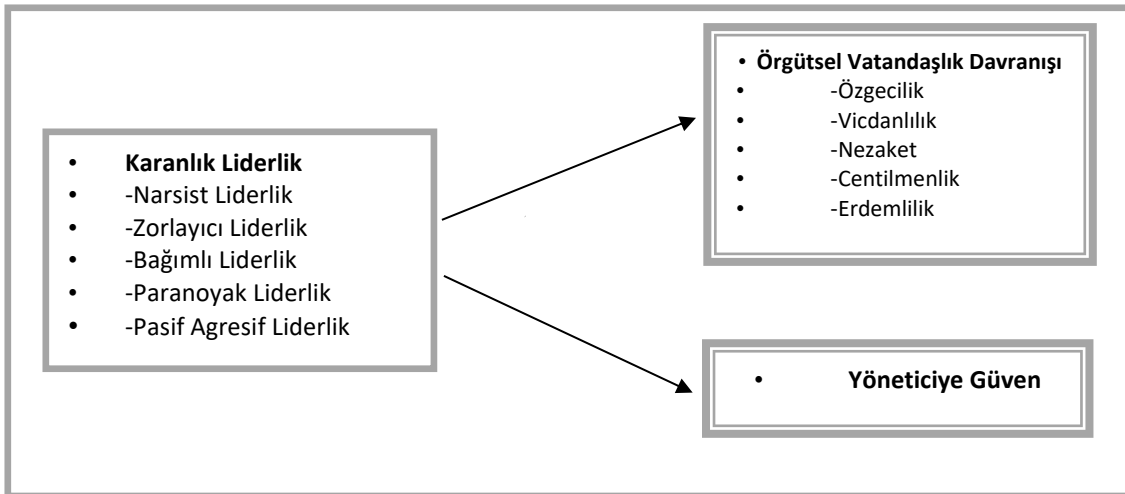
- **Karanlık Liderlik**
- -Narsist Liderlik
- -Zorlayıcı Liderlik
- -Bağımlı Liderlik
- -Paranoyak Liderlik
- -Pasif Agresif Liderlik

- **Örgütsel Vatandaşlık Davranışı**
- -Özgecilik
- -Vicdanlılık
- -Nezaket
- -Centilmenlik
- -Erdemlilik

- **Yöneticiye Güven**